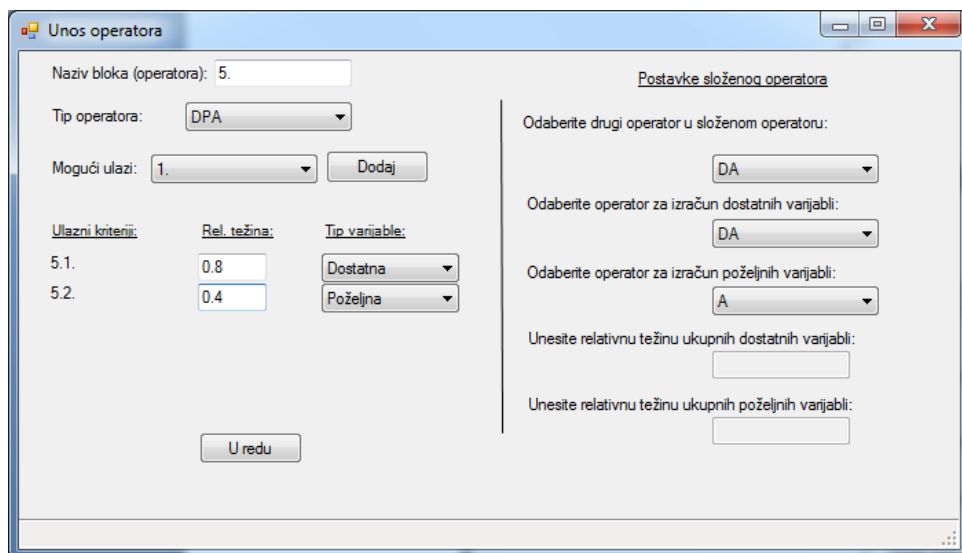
Unos operatora

Naziv bloka (operatora): 5.

Tip operatora: DPA

Mogući ulazi: 1. Dodaj

Ulazni kriteriji: Rel. težina: Tip varijable:

5.1. 0.8 Dostatna

5.2. 0.4 Poželjna

U redu

Postavke složenog operatora

Odaberite drugi operator u složenom operatoru:

DA

Odaberite operator za izračun dostatnih varijabli:

DA

Odaberite operator za izračun poželjnih varijabli:

A

Unesite relativnu težinu ukupnih dostatnih varijabli:

Unesite relativnu težinu ukupnih poželjnih varijabli: